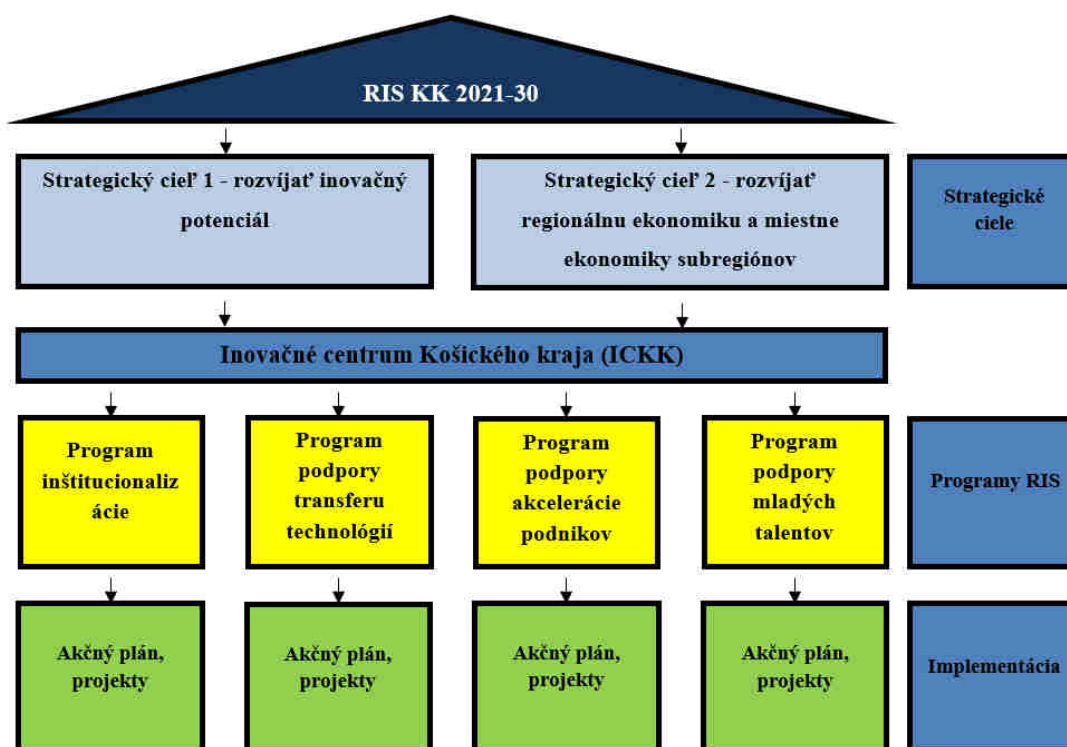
RIS KK 2021-30

Strategický cieľ 1 - rozvíjať inovačný potenciál

Strategický cieľ 2 - rozvíjať regionálnu ekonomiku a miestne ekonomiky subregiónov

Strategické ciele

Inovačné centrum Košického kraja (ICKK)

Program inštitucionalizácie

Program podpory transferu technológií

Program podpory akcelerácie podnikov

Program podpory mladých talentov

Programy RIS

Akčný plán, projekty

Akčný plán, projekty

Akčný plán, projekty

Akčný plán, projekty

Implementácia